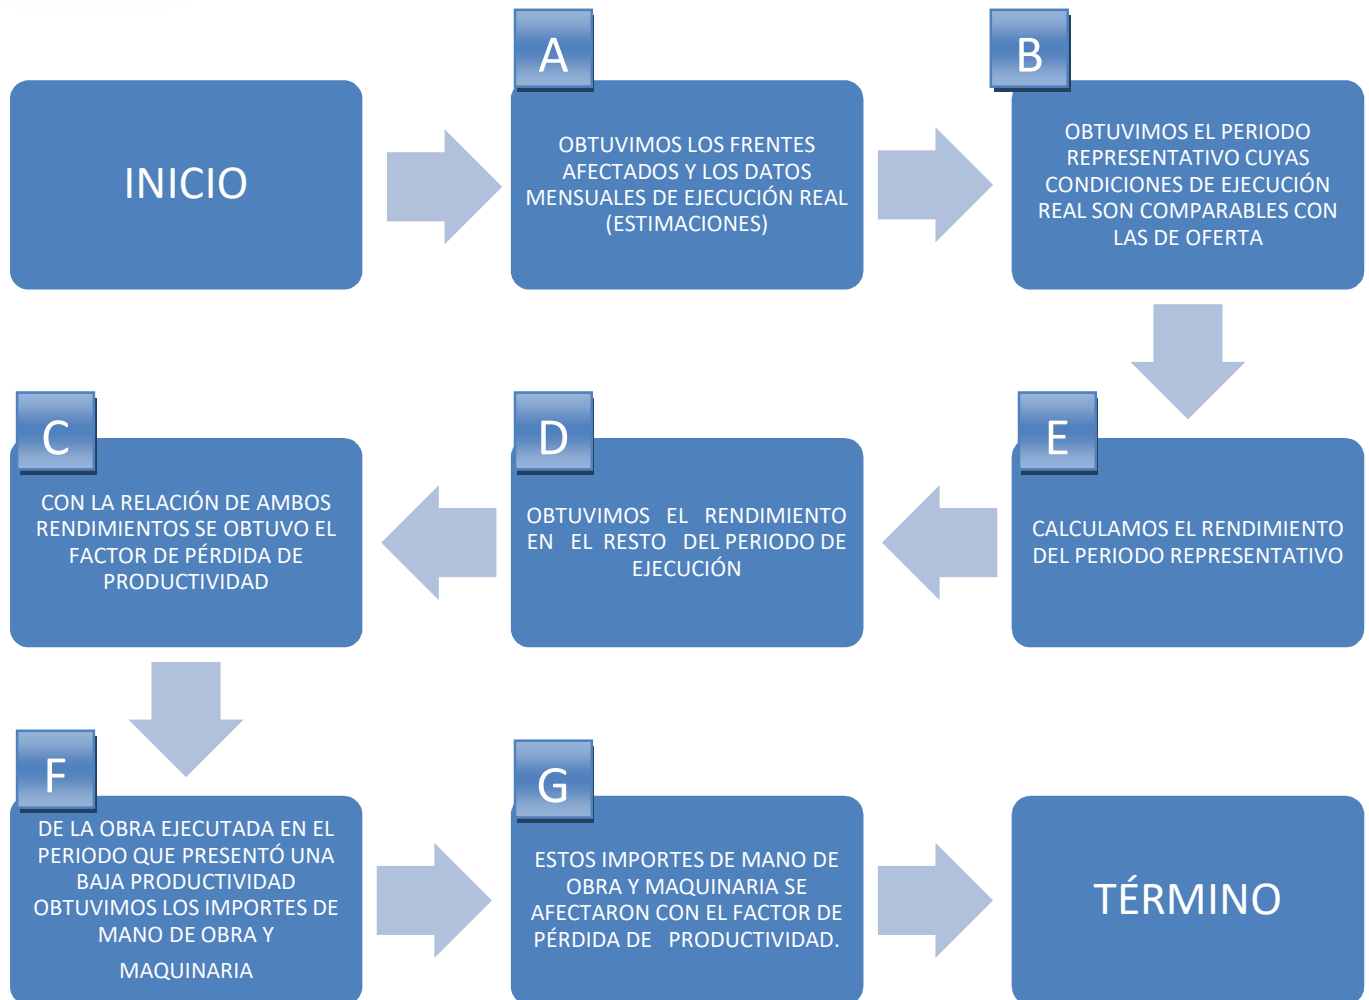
INICIO

A

OBTUVIMOS LOS FRENTES AFECTADOS Y LOS DATOS MENSUALES DE EJECUCIÓN REAL (ESTIMACIONES)

B

OBTUVIMOS EL PERIODO REPRESENTATIVO CUYAS CONDICIONES DE EJECUCIÓN REAL SON COMPARABLES CON LAS DE OFERTA

E

CALCULAMOS EL RENDIMIENTO DEL PERIODO REPRESENTATIVO

D

OBTUVIMOS EL RENDIMIENTO EN EL RESTO DEL PERIODO DE EJECUCIÓN

C

CON LA RELACIÓN DE AMBOS RENDIMIENTOS SE OBTUVO EL FACTOR DE PÉRDIDA DE PRODUCTIVIDAD

F

DE LA OBRA EJECUTADA EN EL PERIODO QUE PRESENTÓ UNA BAJA PRODUCTIVIDAD OBTUVIMOS LOS IMPORTES DE MANO DE OBRA Y MAQUINARIA

G

ESTOS IMPORTES DE MANO DE OBRA Y MAQUINARIA SE AFECTARON CON EL FACTOR DE PÉRDIDA DE PRODUCTIVIDAD.

TÉRMINO